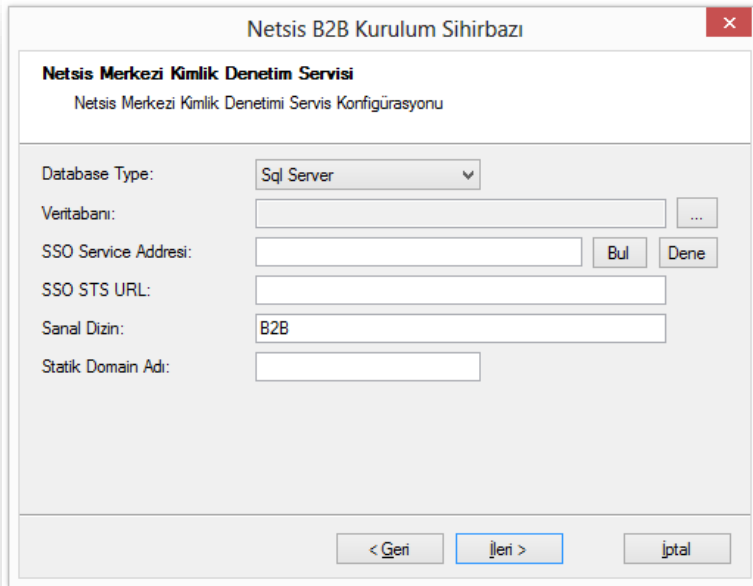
Netsis B2B Kurulum Sihirbazı

Netsis Merkezi Kimlik Denetim Servisi

Netsis Merkezi Kimlik Denetimi Servis Konfigürasyonu

Database Type: Sql Server

Veritabanı: ...

SSO Service Addresi: Bul Dene

SSO STS URL:

Sanal Dizin: B2B

Statik Domain Adı:

< Geri İleri > İptal